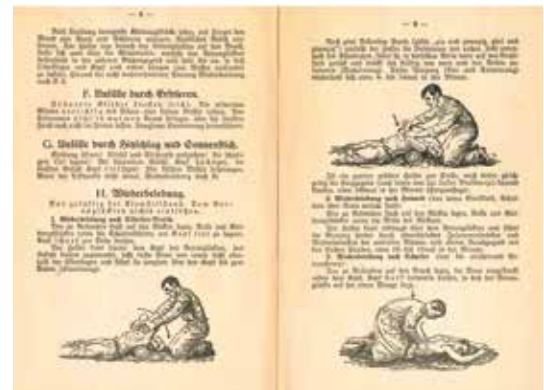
— 8 —

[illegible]

F. Unfälle durch Erfrieren.

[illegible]

G. Unfälle durch Hitzschlag und Sonnenstich.

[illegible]

H. Wiederbelebung.

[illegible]

1. Wiederbelebung nach Silvester-Brosch.

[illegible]

— 9 —

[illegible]

2. Wiederbelebung mit Armzug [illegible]

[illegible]

3. Wiederbelebung nach Schäfer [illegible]

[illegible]